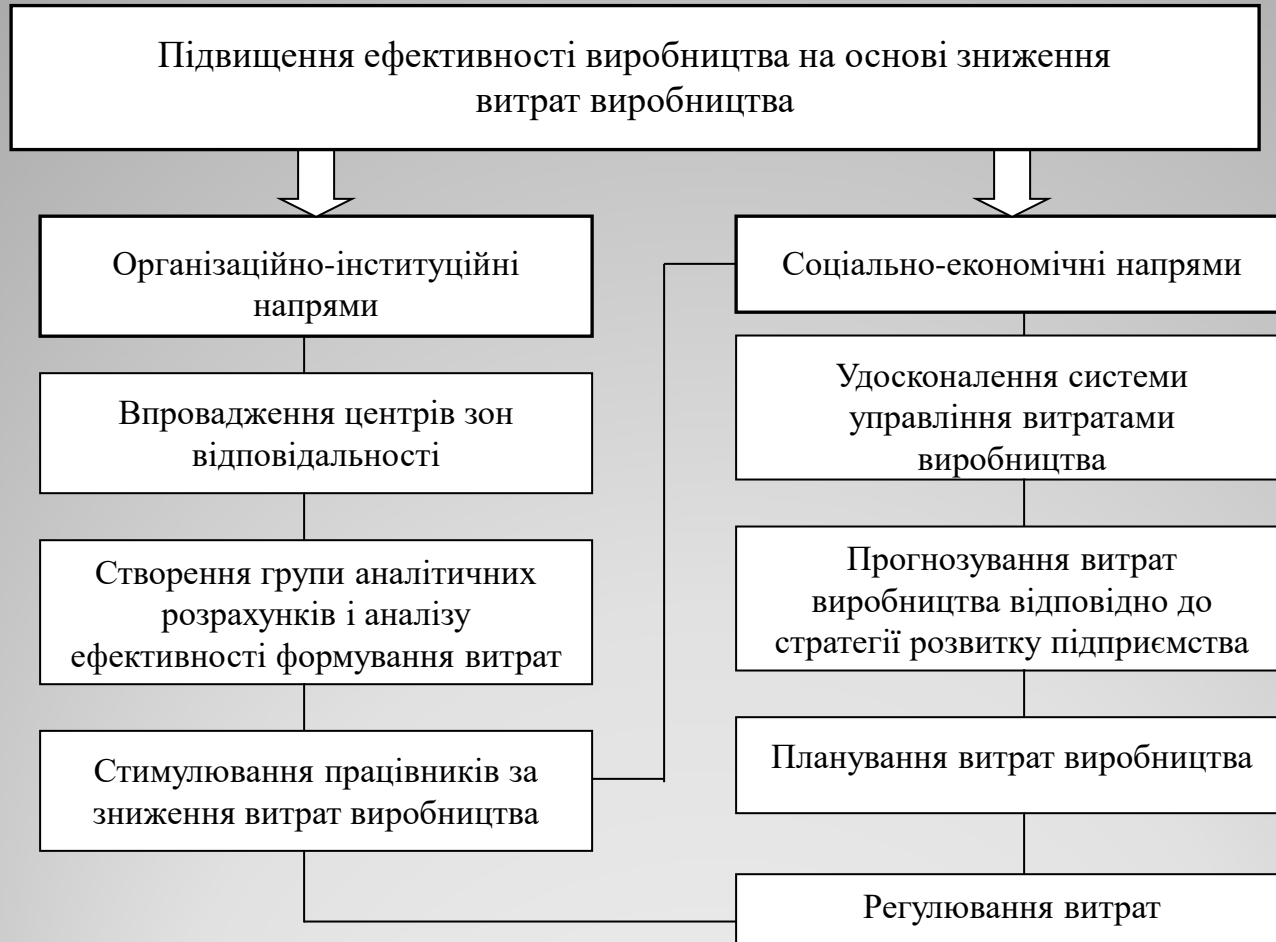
Підвищення ефективності виробництва на основі зниження витрат виробництва

Організаційно-інституційні напрями

Соціально-економічні напрями

Впровадження центрів зон відповідальності

Удосконалення системи управління витратами виробництва

Створення групи аналітичних розрахунків і аналізу ефективності формування витрат

Прогнозування витрат виробництва відповідно до стратегії розвитку підприємства

Стимулювання працівників за зниження витрат виробництва

Планування витрат виробництва

Регулювання витрат